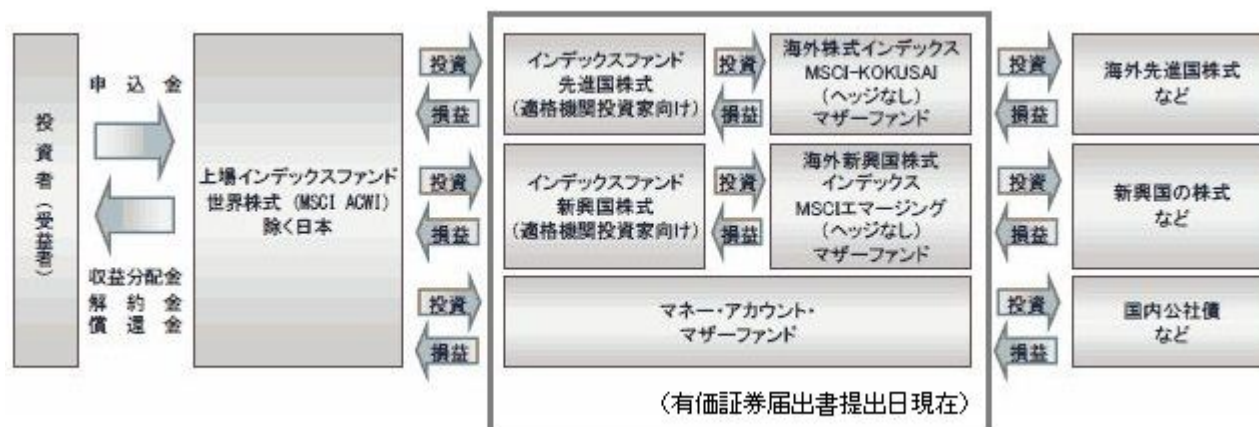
投資者（受益者）

申込金

収益分配金
解約金
償還金

上場インデックスファンド
世界株式（MSCI ACWI）
除く日本

投資
損益

インデックスファンド
先進国株式
（適格機関投資家向け）

投資
損益

海外株式インデックス
MSCI-KOKUSAI
（ヘッジなし）
マザーファンド

投資
損益

海外先進国株式
など

投資
損益

インデックスファンド
新興国株式
（適格機関投資家向け）

投資
損益

海外新興国株式
インデックス
MSCIエマージング
（ヘッジなし）
マザーファンド

投資
損益

新興国の株式
など

投資
損益

マネー・アカウント・
マザーファンド

投資
損益

国内公社債
など

（有価証券届出書提出日現在）